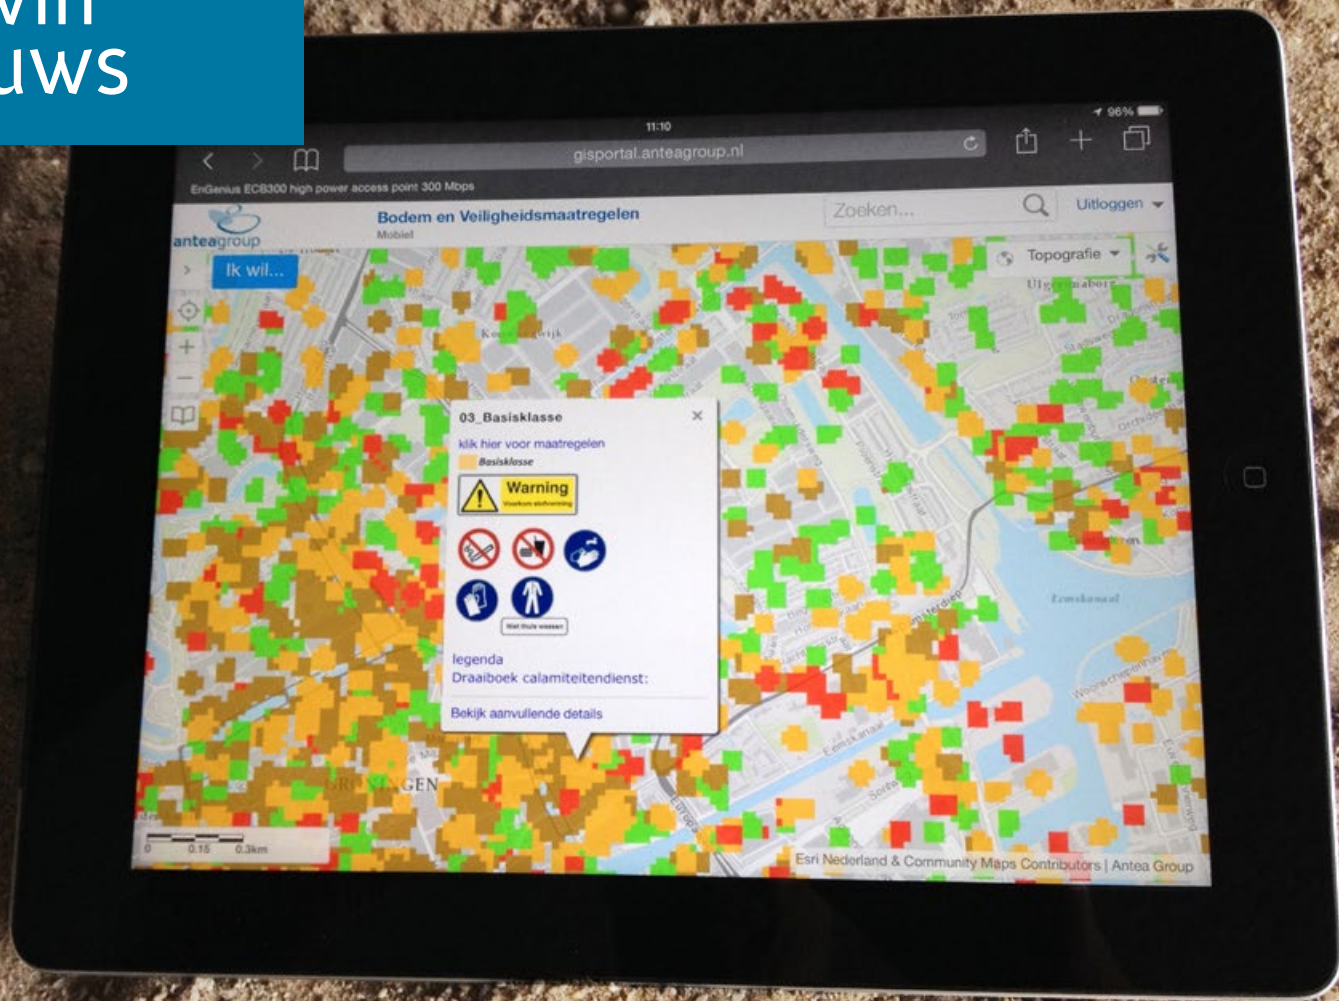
uws

11:10
96%
gisportal.anteagroup.nl
EnGenius ECB300 high power access point 300 Mbps
anteagroup
Bodem en Veiligheidsmaatregelen
Mobiel
Zoeken...
Uitloggen
Ik wil...
Topografie
03_Basisklasse
klik hier voor maatregelen
Basisklasse
Warning
Voorkom stofvorming
Wat thuis wassen
legenda
Draaiboek calamiteitendienst:
Bekijk aanvullende details
GRONINGEN
Eemskanaal
0 0.15 0.3km
Esri Nederland & Community Maps Contributors | Antea Group